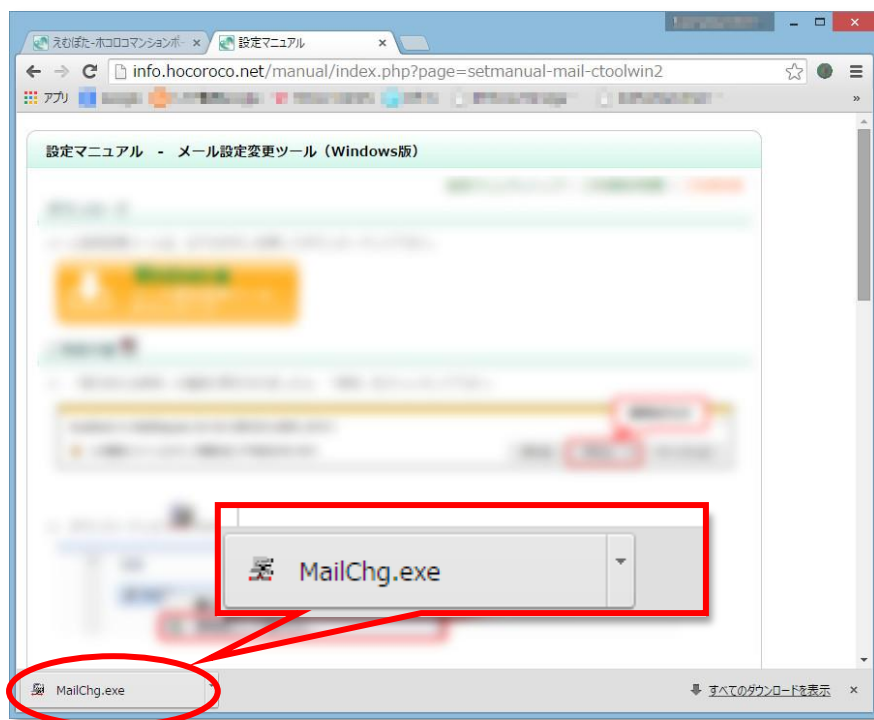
えもぱた-ホコロコマンションポ ×
設定マニュアル ×
info.hocoroco.net/manual/index.php?page=setmanual-mail-ctoolwin2
アプリ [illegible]
»

設定マニュアル - メール設定変更ツール（Windows版）

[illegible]

MailChg.exe

MailChg.exe
すべてのダウンロードを表示 ×